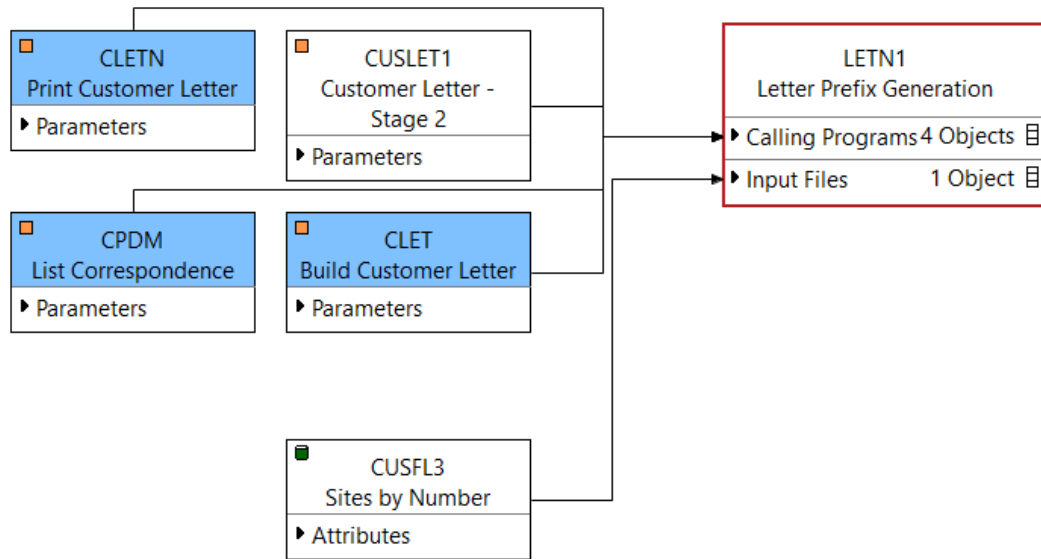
CLETN
Print Customer Letter
Parameters

CUSLET1
Customer Letter - Stage 2
Parameters

LETN1
Letter Prefix Generation
Calling Programs 4 Objects
Input Files 1 Object

CPDM
List Correspondence
Parameters

CLET
Build Customer Letter
Parameters

CUSFL3
Sites by Number
Attributes